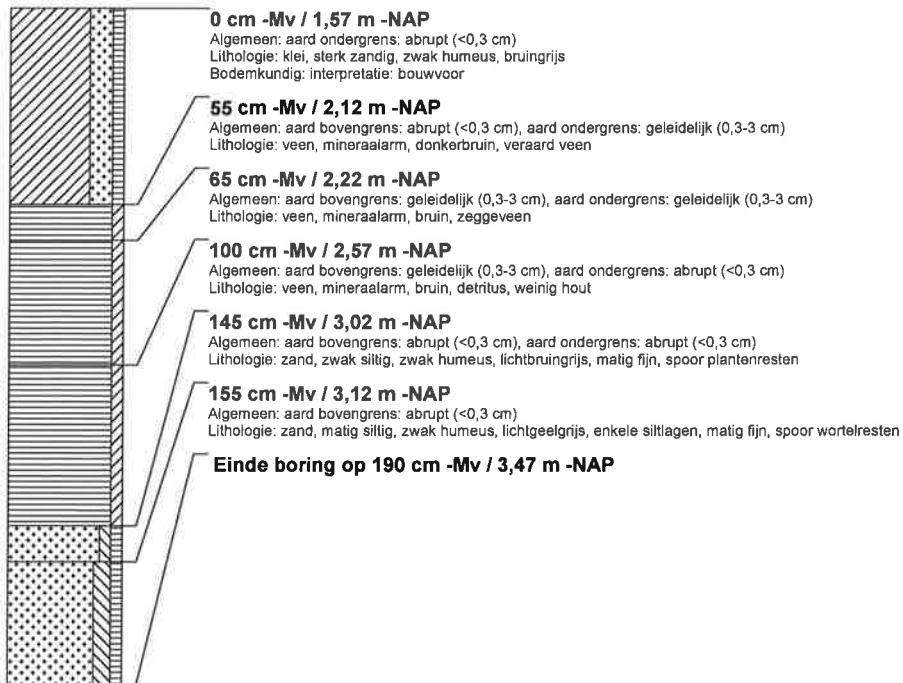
0 cm -Mv / 1,57 m -NAP
Algemeen: aard ondergrens: abrupt (<0,3 cm)
Lithologie: klei, sterk zandig, zwak humeus, bruingrijs
Bodemkundig: interpretatie: bouwvoor

55 cm -Mv / 2,12 m -NAP
Algemeen: aard bovengrens: abrupt (<0,3 cm), aard ondergrens: geleidelijk (0,3-3 cm)
Lithologie: veen, mineraalarm, donkerbruin, veraard veen

65 cm -Mv / 2,22 m -NAP
Algemeen: aard bovengrens: geleidelijk (0,3-3 cm), aard ondergrens: geleidelijk (0,3-3 cm)
Lithologie: veen, mineraalarm, bruin, zeggeveen

100 cm -Mv / 2,57 m -NAP
Algemeen: aard bovengrens: geleidelijk (0,3-3 cm), aard ondergrens: abrupt (<0,3 cm)
Lithologie: veen, mineraalarm, bruin, detritus, weinig hout

145 cm -Mv / 3,02 m -NAP
Algemeen: aard bovengrens: abrupt (<0,3 cm), aard ondergrens: abrupt (<0,3 cm)
Lithologie: zand, zwak siltig, zwak humeus, lichtbruingrijs, matig fijn, spoor plantenresten

155 cm -Mv / 3,12 m -NAP
Algemeen: aard bovengrens: abrupt (<0,3 cm)
Lithologie: zand, matig siltig, zwak humeus, lichtgeelgrijs, enkele siltlagen, matig fijn, spoor wortelresten

Einde boring op 190 cm -Mv / 3,47 m -NAP